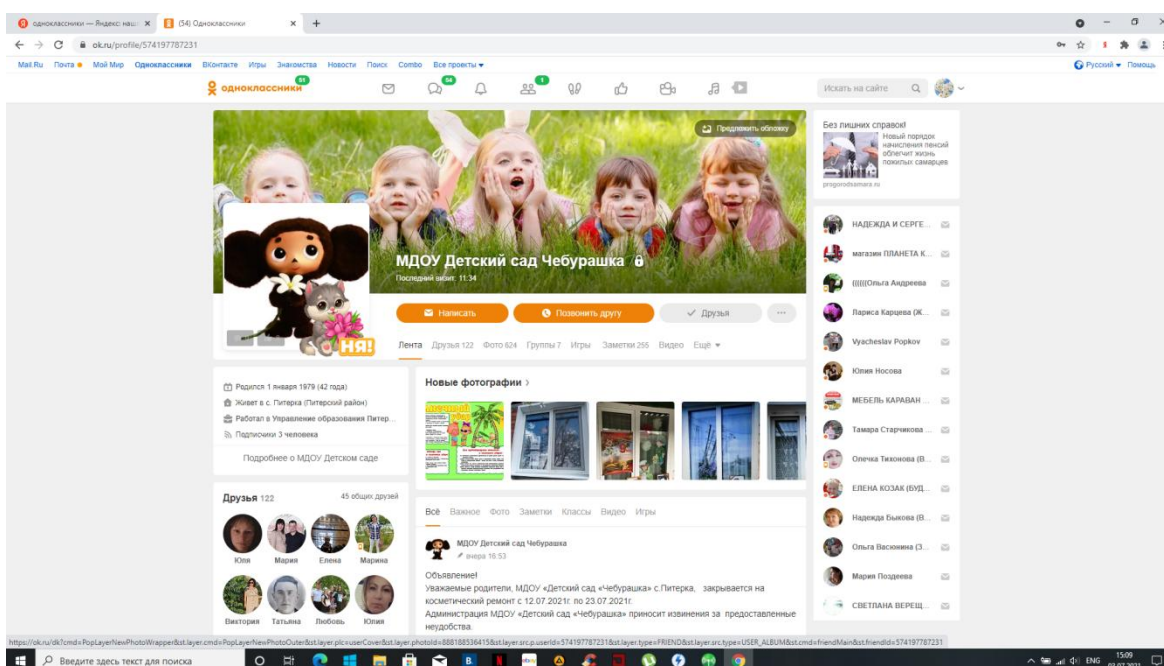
одноклассники — Яндекс: нашл ×
(54) Одноклассники ×
ok.ru/profile/574197787231
Mail.Ru Почта Мой Мир Одноклассники ВКонтакте Игры Знакомства Новости Поиск Combo Все проекты
Русский Помощь
одноклассники 51
54
1
Искать на сайте
Предложить обложку
МДОУ Детский сад Чебурашка
Последний визит: 11:34
НЯ!
Написать
Позвонить другу
Друзья
Лента Друзья 122 Фото 624 Группы 7 Игры Заметки 255 Видео Ещё
Родился 1 января 1979 (42 года)
Живет в с. Питерка (Питерский район)
Работал в Управление образования Питер...
Подписчики 3 человека
Подробнее о МДОУ Детском саде
Новые фотографии
Друзья 122
45 общих друзей
Юля Мария Елена Марина
Виктория Татьяна Любовь Юлия
Всё Важное Фото Заметки Классы Видео Игры
МДОУ Детский сад Чебурашка
вчера 16:53
Объявление!
Уважаемые родители, МДОУ «Детский сад «Чебурашка» с.Питерка, закрывается на косметический ремонт с 12.07.2021г. по 23.07.2021г.
Администрация МДОУ «Детский сад «Чебурашка» приносит извинения за предоставленные неудобства.
Без лишних справок!
Новый порядок начисления пенсий облегчит жизнь пожилых самарцев
progorodsamara.ru
НАДЕЖДА И СЕРГЕ...
магазин ПЛАНЕТА К...
((((((Ольга Андреева
Лариса Карцева (Ж...
Vyacheslav Popkov
Юлия Носова
МЕБЕЛЬ КАРАВАН ...
Тамара Старчикова ...
Олечка Тихонова (В...
ЕЛЕНА КОЗАК (БУД...
Надежда Быкова (В...
Ольга Васюнина (З...
Мария Поздеева
СВЕТЛАНА ВЕРЕЩ...
https://ok.ru/dk?cmd=PopLayerNewPhotoWrapper&st.layer.cmd=PopLayerNewPhotoOuter&st.layer.plc=userCover&st.layer.photoId=888188536415&st.layer.src.p.userId=574197787231&st.layer.type=FRIEND&st.layer.src.type=USER_ALBUM&st.cmd=friendMain&st.friendId=574197787231
Введите здесь текст для поиска
ENG 15:09